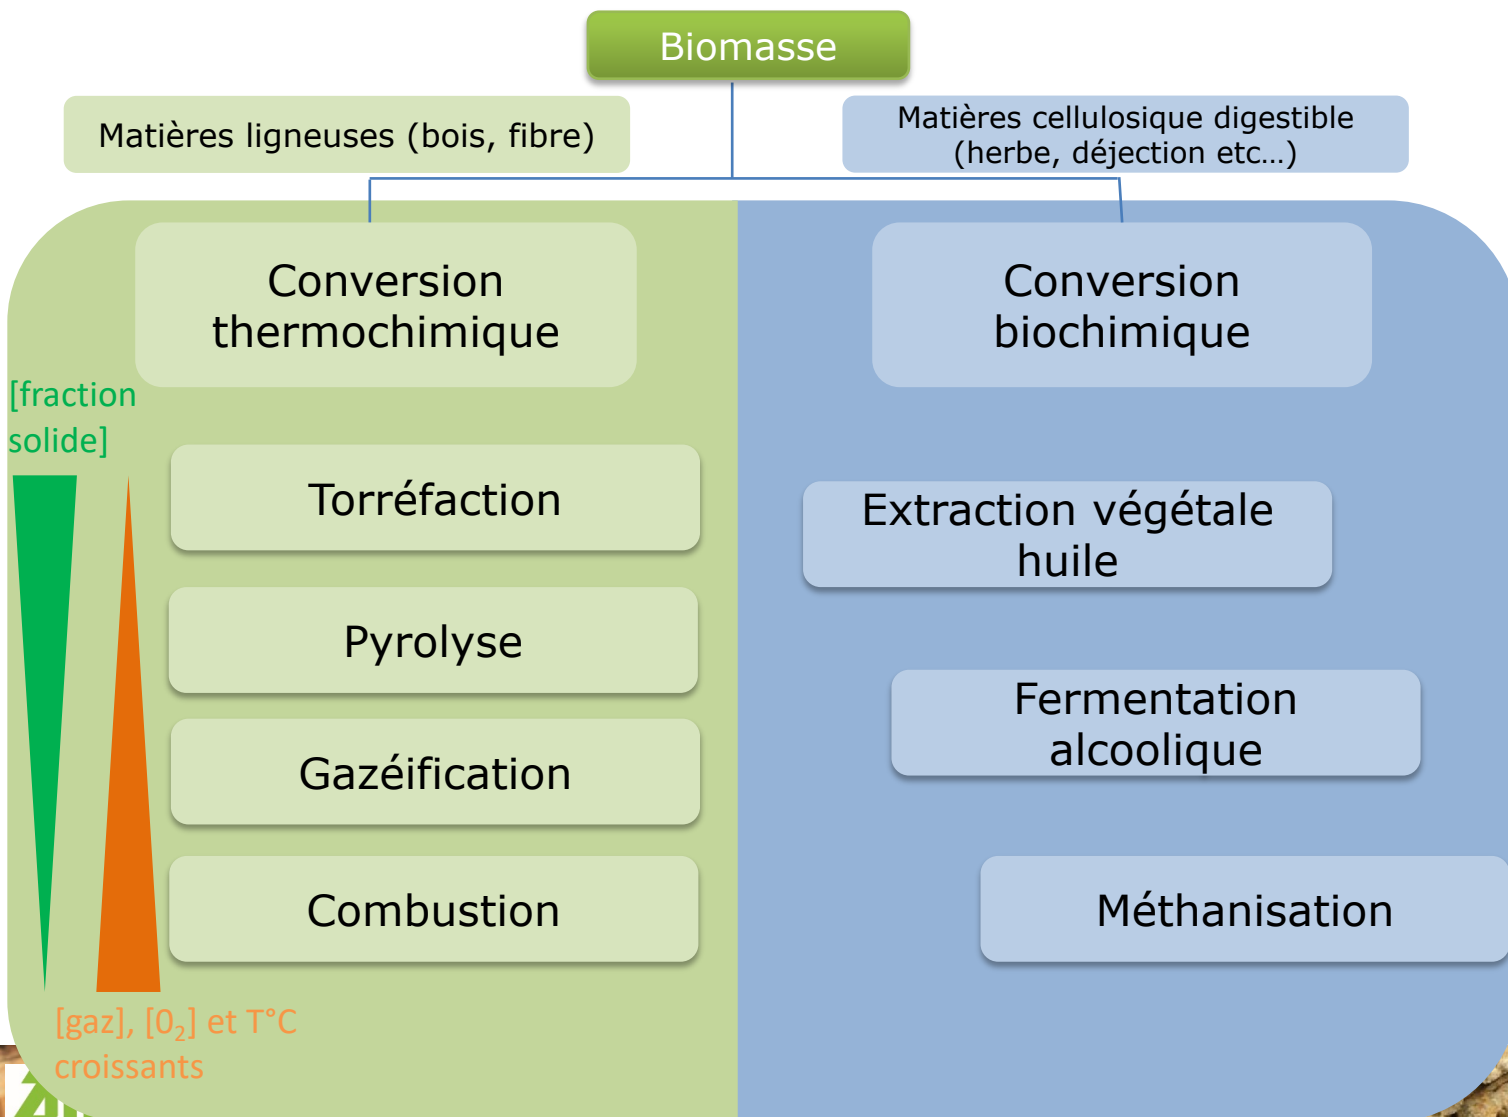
Biomasse

Matières ligneuses (bois, fibre)

Matières cellulosique digestible (herbe, déjection etc…)

Conversion thermochimique

Conversion biochimique

[fraction solide]

Torréfaction

Pyrolyse

Gazéification

Combustion

[gaz], [$0_2$] et T°C croissants

Extraction végétale huile

Fermentation alcoolique

Méthanisation